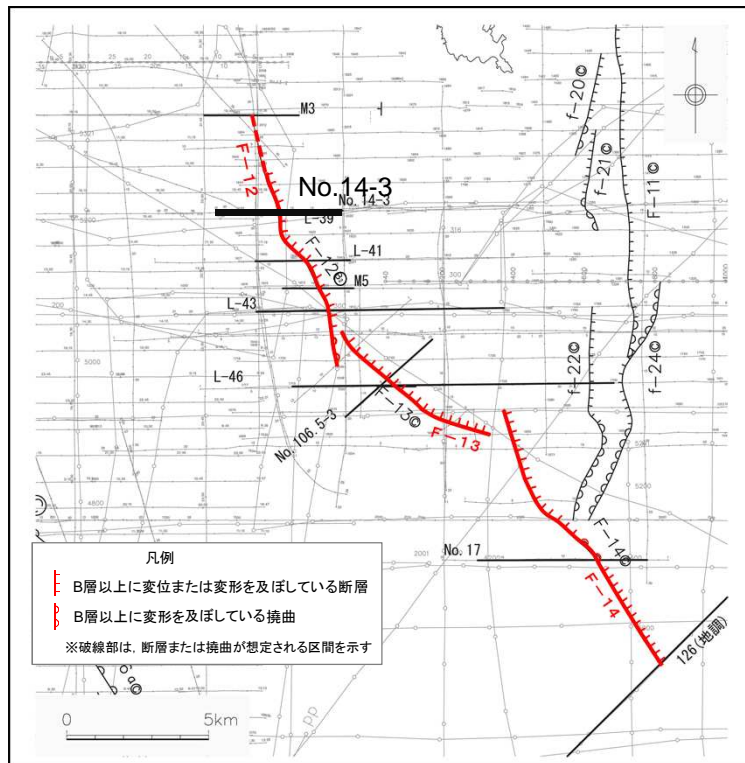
M3

F−12

No.14-3

No.14-3

L−39

F−12©

L−41

M5

L−43

L−46

No.106.5-3

F−13©

F−13

f−20©

f−21©

F−11©

f−22©

f−24©

F−14©

F−14

No.17

126(地調)

凡例

B層以上に変位または変形を及ぼしている断層

B層以上に変形を及ぼしている撓曲

※破線部は，断層または撓曲が想定される区間を示す

0

5km